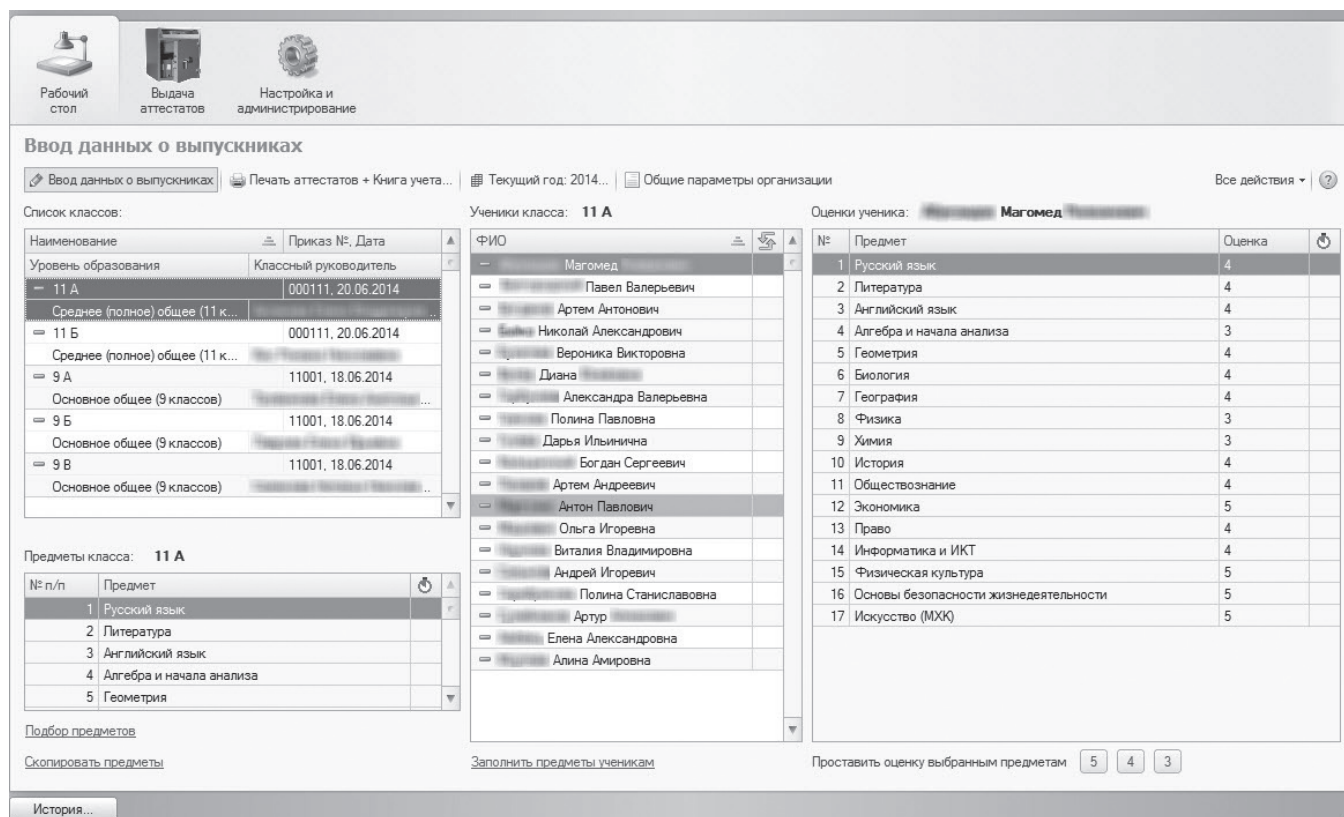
Рабочий стол
Выдача аттестатов
Настройка и администрирование

Ввод данных о выпускниках

Ввод данных о выпускниках | Печать аттестатов + Книга учета... | Текущий год: 2014... | Общие параметры организации
Все действия ▾ ?

Список классов:

| Наименование | Приказ №, Дата |
|---|---|
| Уровень образования | Классный руководитель |
| 11 А | 000111, 20.06.2014 |
| Среднее (полное) общее (11 к... | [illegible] |
| 11 Б | 000111, 20.06.2014 |
| Среднее (полное) общее (11 к... | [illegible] |
| 9 А | 11001, 18.06.2014 |
| Основное общее (9 классов) | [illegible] |
| 9 Б | 11001, 18.06.2014 |
| Основное общее (9 классов) | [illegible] |
| 9 В | 11001, 18.06.2014 |
| Основное общее (9 классов) | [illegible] |

Предметы класса: 11 А

| № п/п | Предмет |
|---|---|
| 1 | Русский язык |
| 2 | Литература |
| 3 | Английский язык |
| 4 | Алгебра и начала анализа |
| 5 | Геометрия |

Подбор предметов
Скопировать предметы

Ученики класса: 11 А

| ФИО |
|---|
| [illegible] Магомед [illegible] |
| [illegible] Павел Валерьевич |
| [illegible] Артем Антонович |
| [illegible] Николай Александрович |
| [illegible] Вероника Викторовна |
| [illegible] Диана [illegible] |
| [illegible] Александра Валерьевна |
| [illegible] Полина Павловна |
| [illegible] Дарья Ильинична |
| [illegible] Богдан Сергеевич |
| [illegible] Артем Андреевич |
| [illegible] Антон Павлович |
| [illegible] Ольга Игоревна |
| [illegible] Виталия Владимировна |
| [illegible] Андрей Игоревич |
| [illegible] Полина Станиславовна |
| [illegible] Артур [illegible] |
| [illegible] Елена Александровна |
| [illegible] Алина Амировна |

Заполнить предметы ученикам

Оценки ученика: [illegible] Магомед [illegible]

| № | Предмет | Оценка |
|---|---|---|
| 1 | Русский язык | 4 |
| 2 | Литература | 4 |
| 3 | Английский язык | 4 |
| 4 | Алгебра и начала анализа | 3 |
| 5 | Геометрия | 4 |
| 6 | Биология | 4 |
| 7 | География | 4 |
| 8 | Физика | 3 |
| 9 | Химия | 3 |
| 10 | История | 4 |
| 11 | Обществознание | 4 |
| 12 | Экономика | 5 |
| 13 | Право | 4 |
| 14 | Информатика и ИКТ | 4 |
| 15 | Физическая культура | 5 |
| 16 | Основы безопасности жизнедеятельности | 5 |
| 17 | Искусство (МХК) | 5 |

Проставить оценку выбранным предметам 5 4 3

История...